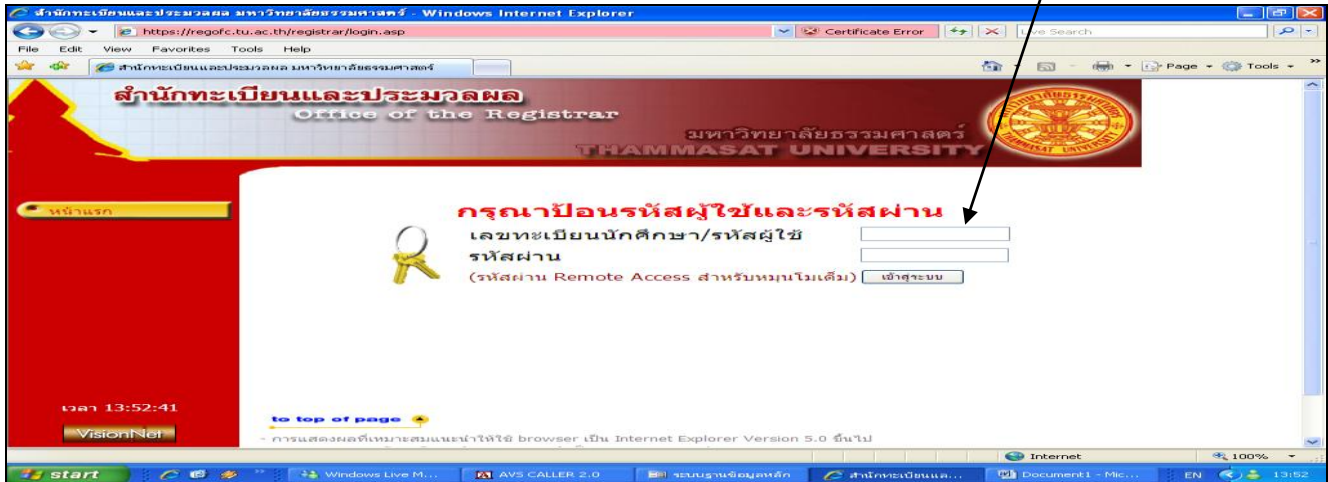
สำนักทะเบียนและประมวลผล มหาวิทยาลัยธรรมศาสตร์ - Windows Internet Explorer

https://regofc.tu.ac.th/registrar/login.asp

Certificate Error

Live Search

File Edit View Favorites Tools Help

สำนักทะเบียนและประมวลผล มหาวิทยาลัยธรรมศาสตร์

Page Tools

สำนักทะเบียนและประมวลผล
Office of the Registrar
มหาวิทยาลัยธรรมศาสตร์
THAMMASAT UNIVERSITY

หน้าแรก

กรุณาป้อนรหัสผู้ใช้และรหัสผ่าน
เลขทะเบียนนักศึกษา/รหัสผู้ใช้
รหัสผ่าน
(รหัสผ่าน Remote Access สำหรับหมุนโมเด็ม) เข้าสู่ระบบ

เวลา 13:52:41

VisionNet

to top of page

- การแสดงผลที่เหมาะสมแนะนำให้ใช้ browser เป็น Internet Explorer Version 5.0 ขึ้นไป

Internet

100%

start

Windows Live M...

AVS CALLER 2.0

ระบบฐานข้อมูลหลัก

สำนักทะเบียนแล...

Document1 - Mic...

EN

13:52